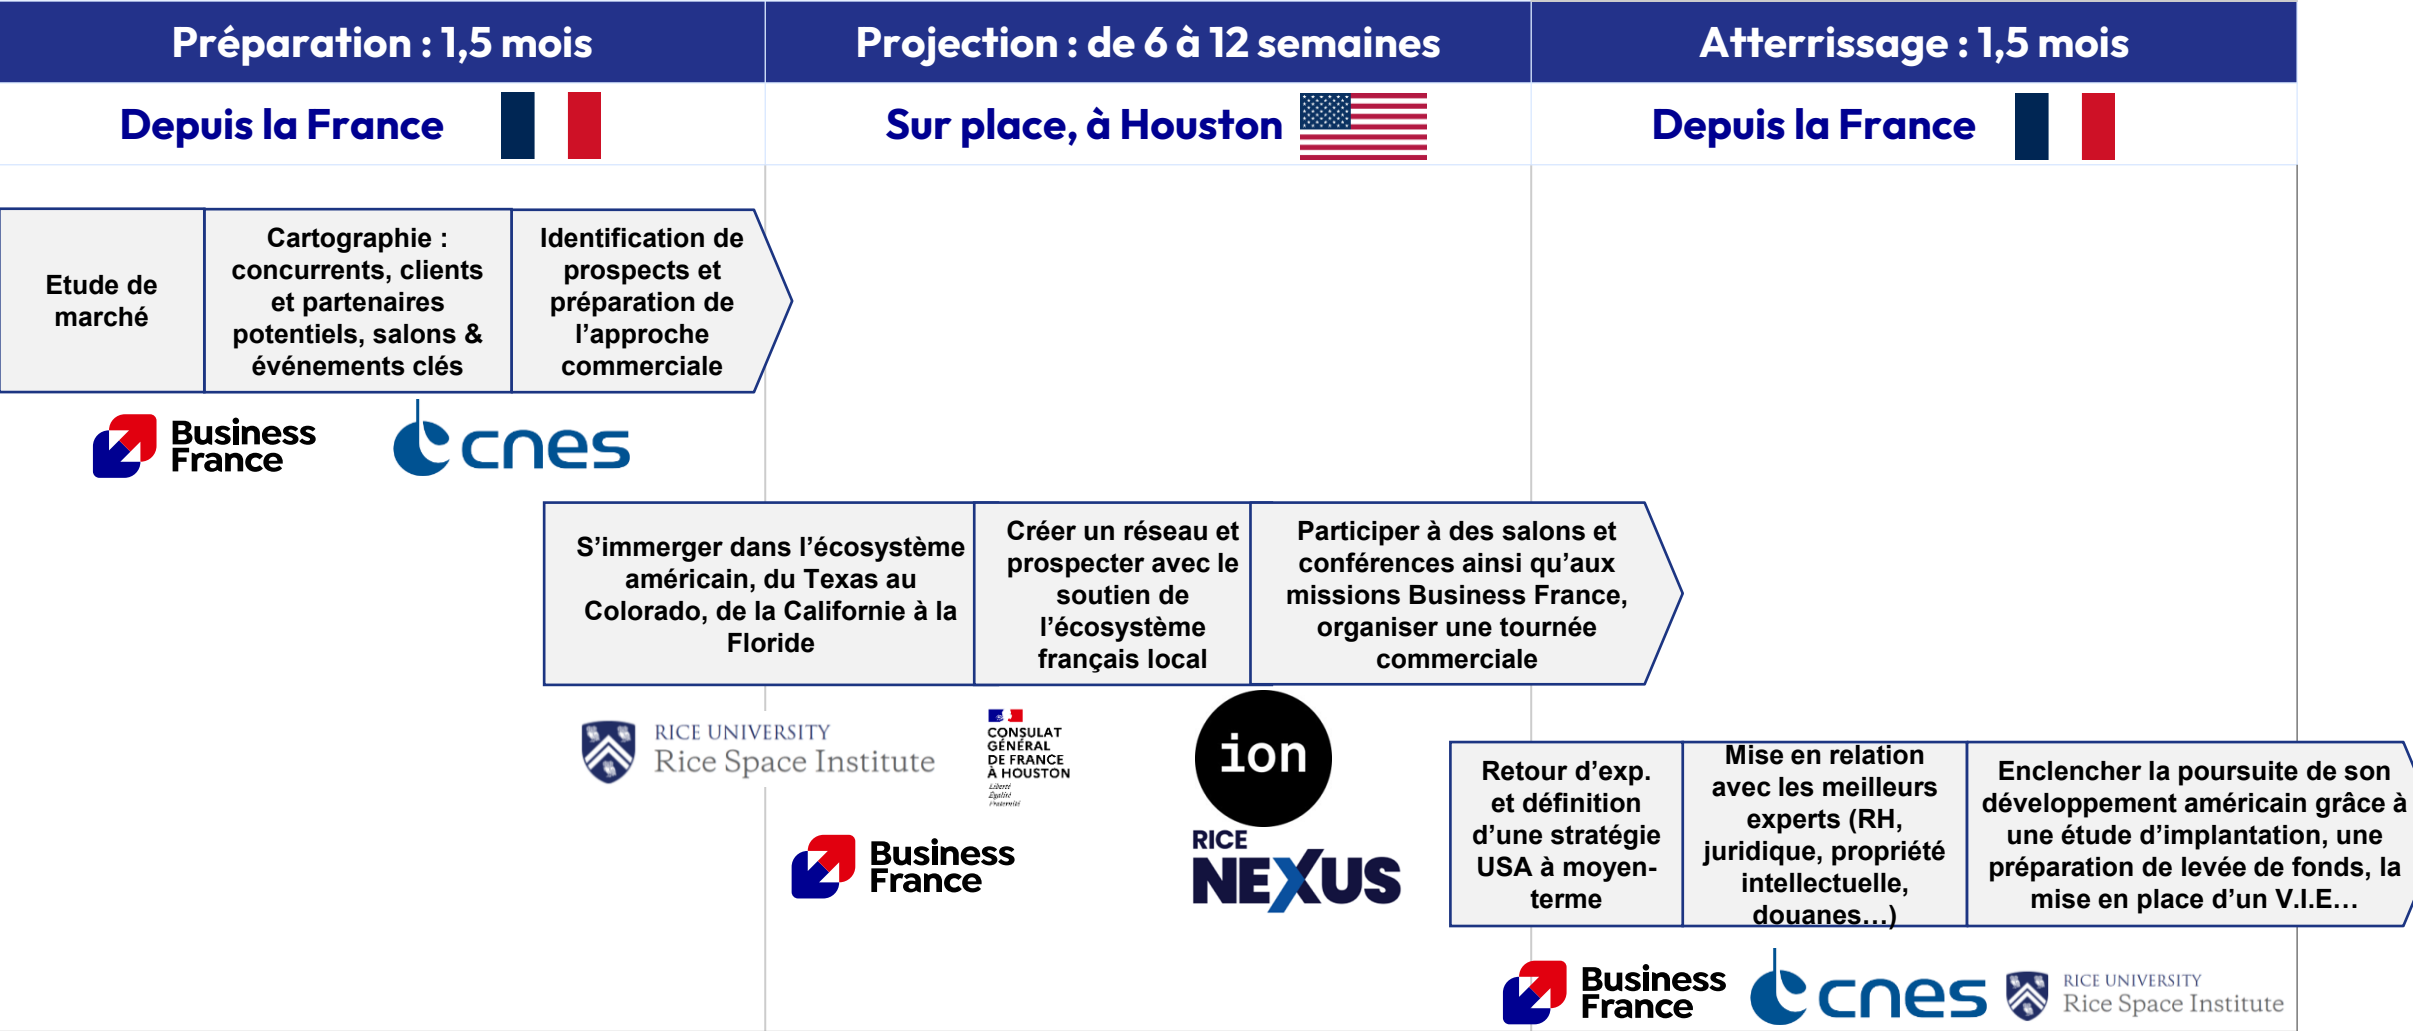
| Préparation : 1,5 mois | Projection : de 6 à 12 semaines | Atterrissage : 1,5 mois |
|---|---|---|
| Depuis la France | Sur place, à Houston | Depuis la France |

Etude de marché

Cartographie : concurrents, clients et partenaires potentiels, salons & événements clés

Identification de prospects et préparation de l'approche commerciale

Business France

cnes

S'immerger dans l'écosystème américain, du Texas au Colorado, de la Californie à la Floride

Créer un réseau et prospecter avec le soutien de l'écosystème français local

Participer à des salons et conférences ainsi qu'aux missions Business France, organiser une tournée commerciale

RICE UNIVERSITY
Rice Space Institute

CONSULAT GÉNÉRAL DE FRANCE À HOUSTON
Liberté Égalité Fraternité

ion

RICE NEXUS

Business France

Retour d'exp. et définition d'une stratégie USA à moyen-terme

Mise en relation avec les meilleurs experts (RH, juridique, propriété intellectuelle, douanes…)

Enclencher la poursuite de son développement américain grâce à une étude d'implantation, une préparation de levée de fonds, la mise en place d'un V.I.E…

Business France

cnes

RICE UNIVERSITY
Rice Space Institute